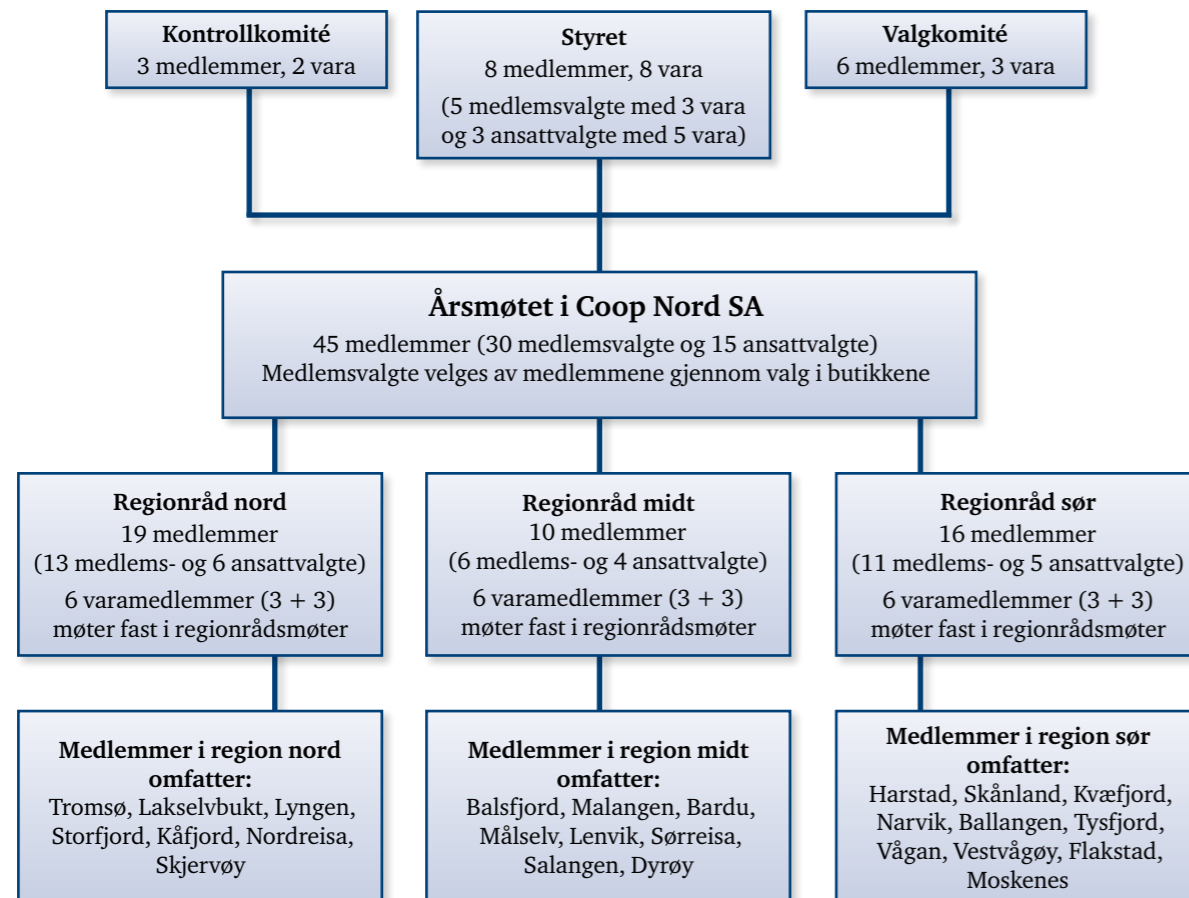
Kontrollkomité
3 medlemmer, 2 vara

Styret
8 medlemmer, 8 vara
(5 medlemsvalgte med 3 vara og 3 ansattvalgte med 5 vara)

Valgkomité
6 medlemmer, 3 vara

Årsmøtet i Coop Nord SA
45 medlemmer (30 medlemsvalgte og 15 ansattvalgte)
Medlemsvalgte velges av medlemmene gjennom valg i butikkene

Regionråd nord
19 medlemmer
(13 medlems- og 6 ansattvalgte)
6 varamedlemmer (3 + 3) møter fast i regionrådsmøter

Regionråd midt
10 medlemmer
(6 medlems- og 4 ansattvalgte)
6 varamedlemmer (3 + 3) møter fast i regionrådsmøter

Regionråd sør
16 medlemmer
(11 medlems- og 5 ansattvalgte)
6 varamedlemmer (3 + 3) møter fast i regionrådsmøter

Medlemmer i region nord omfatter:
Tromsø, Lakselvbukt, Lyngen, Storfjord, Kåfjord, Nordreisa, Skjervøy

Medlemmer i region midt omfatter:
Balsfjord, Malangen, Bardu, Målselv, Lenvik, Sørreisa, Salangen, Dyrøy

Medlemmer i region sør omfatter:
Harstad, Skånland, Kvæfjord, Narvik, Ballangen, Tysfjord, Vågan, Vestvågøy, Flakstad, Moskenes